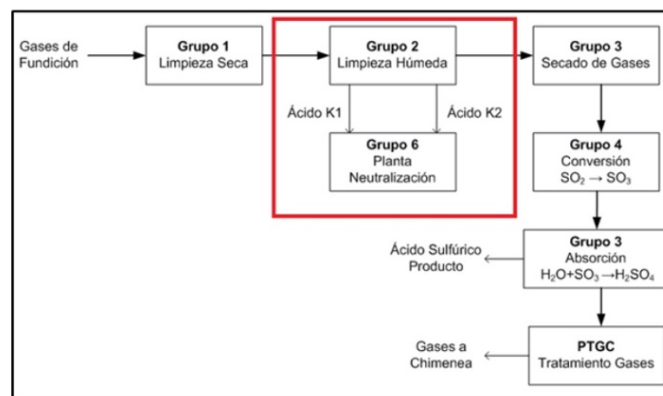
Gases de Fundición

Grupo 1
Limpieza Seca

Grupo 2
Limpieza Húmeda

Ácido K1

Ácido K2

Grupo 6
Planta
Neutralización

Grupo 3
Secado de Gases

Grupo 4
Conversión
$SO_2 \rightarrow SO_3$

Ácido Sulfúrico Producto

Grupo 3
Absorción
$H_2O+SO_3 \rightarrow H_2SO_4$

Gases a Chimenea

PTGC
Tratamiento Gases